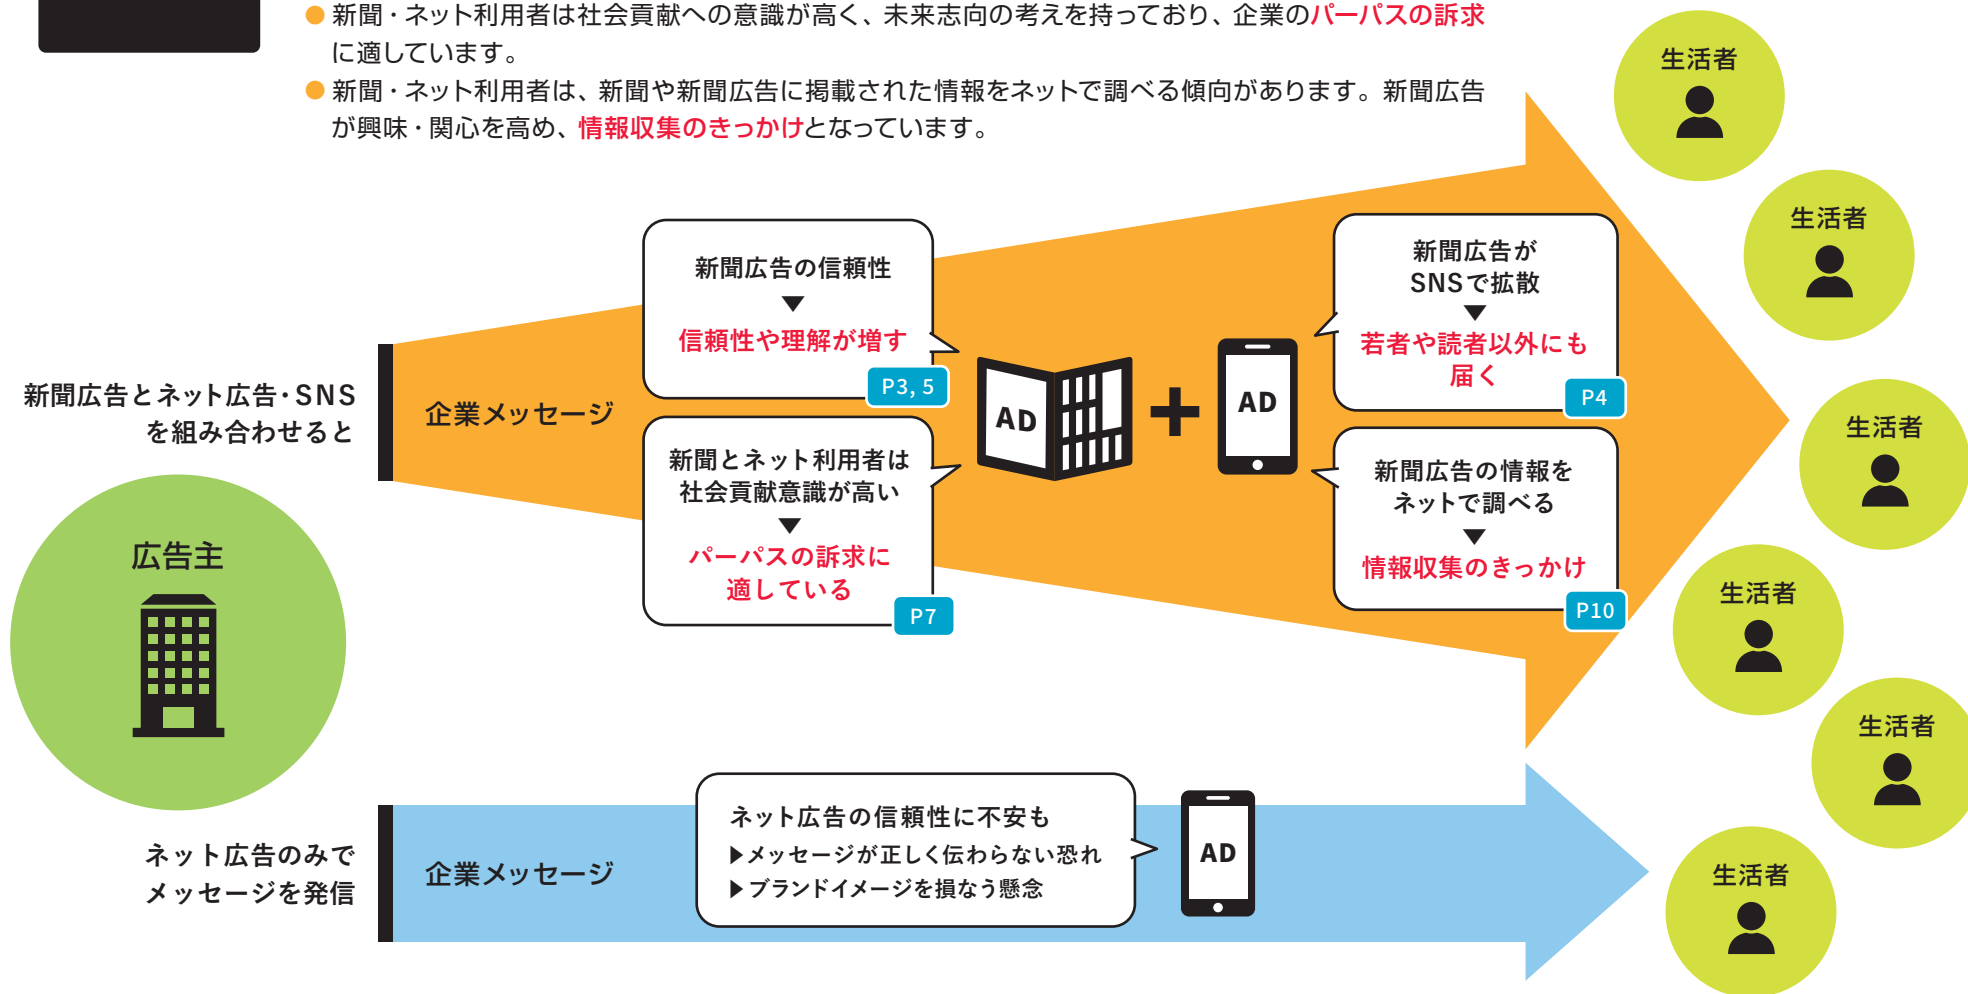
● 新聞・ネット利用者は社会貢献への意識が高く、未来志向の考えを持っており、企業のパーパスの訴求に適しています。

● 新聞・ネット利用者は、新聞や新聞広告に掲載された情報をネットで調べる傾向があります。新聞広告が興味・関心を高め、情報収集のきっかけとなっています。

新聞広告とネット広告・SNSを組み合わせると

企業メッセージ

新聞広告の信頼性
▼
信頼性や理解が増す
P3, 5

新聞とネット利用者は社会貢献意識が高い
▼
パーパスの訴求に適している
P7

AD

+

AD

新聞広告がSNSで拡散
▼
若者や読者以外にも届く
P4

新聞広告の情報をネットで調べる
▼
情報収集のきっかけ
P10

広告主

ネット広告のみでメッセージを発信

企業メッセージ

ネット広告の信頼性に不安も
▶メッセージが正しく伝わらない恐れ
▶ブランドイメージを損なう懸念

AD

生活者

生活者

生活者

生活者

生活者

生活者